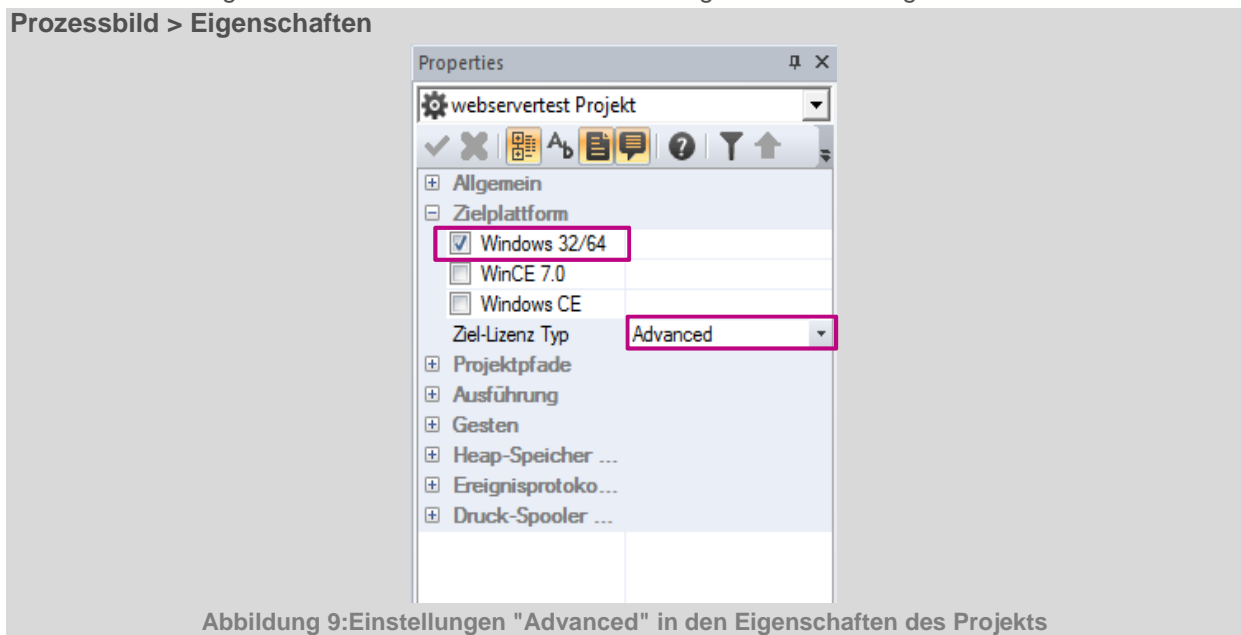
Prozessbild > Eigenschaften

Properties

webservertest Projekt

Allgemein

Zielplattform

Windows 32/64

WinCE 7.0

Windows CE

Ziel-Lizenz Typ Advanced

Projektpfade

Ausführung

Gesten

Heap-Speicher ...

Ereignisprotoko...

Druck-Spooler ...

Abbildung 9:Einstellungen "Advanced" in den Eigenschaften des Projekts